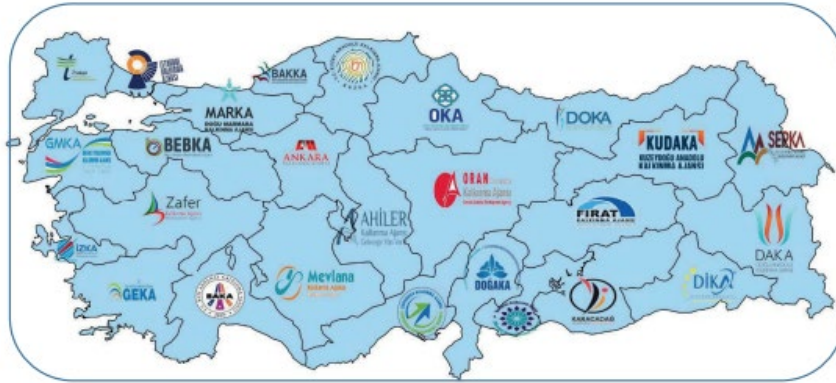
BAKKA

MARKA
DOĞU MARMARA KALKINMA AJANSI

OKA

DOKA

KUDAKA
KUZEYDOĞU ANADOLU KALKINMA AJANSI

SERKA

GMKA

BEBKA

ANKARA

ORAN Kalkınma Ajansı

FIRAT KALKINMA AJANSI

Zafer

AHİLER Kalkınma Ajansı

DAKA

İZKA

GEKA

Mevlana

DOĞAKA

İPEKYOLU

KARACADAĞ

DİKA